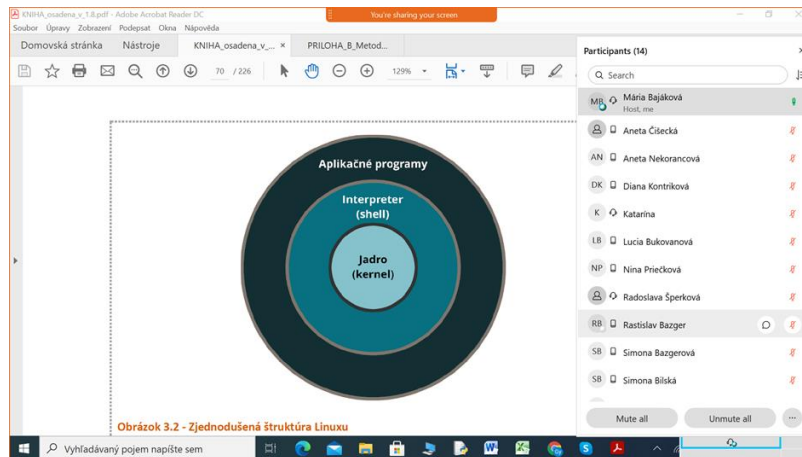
KNIHA_osadena_v_1.8.pdf - Adobe Acrobat Reader DC
You're sharing your screen
Soubor Úpravy Zobrazení Podepsat Okna Nápověda
Domovská stránka Nástroje KNIHA_osadena_v_... × PRILOHA_B_Metod...
70 / 226 129%

Aplikačné programy
Interpreter (shell)
Jadro (kernel)

Obrázok 3.2 - Zjednodušená štruktúra Linuxu

Participants (14)
Search
MB Mária Bajáková
Host, me
Aneta Čišecká
AN Aneta Nekorancová
DK Diana Kontríková
K Katarína
LB Lucia Bukovanová
NP Nina Priečková
Radoslava Šperková
RB Rastislav Bazger
SB Simona Bazgerová
SB Simona Bilská
Mute all
Unmute all
...

Vyhľadávaný pojem napíšte sem